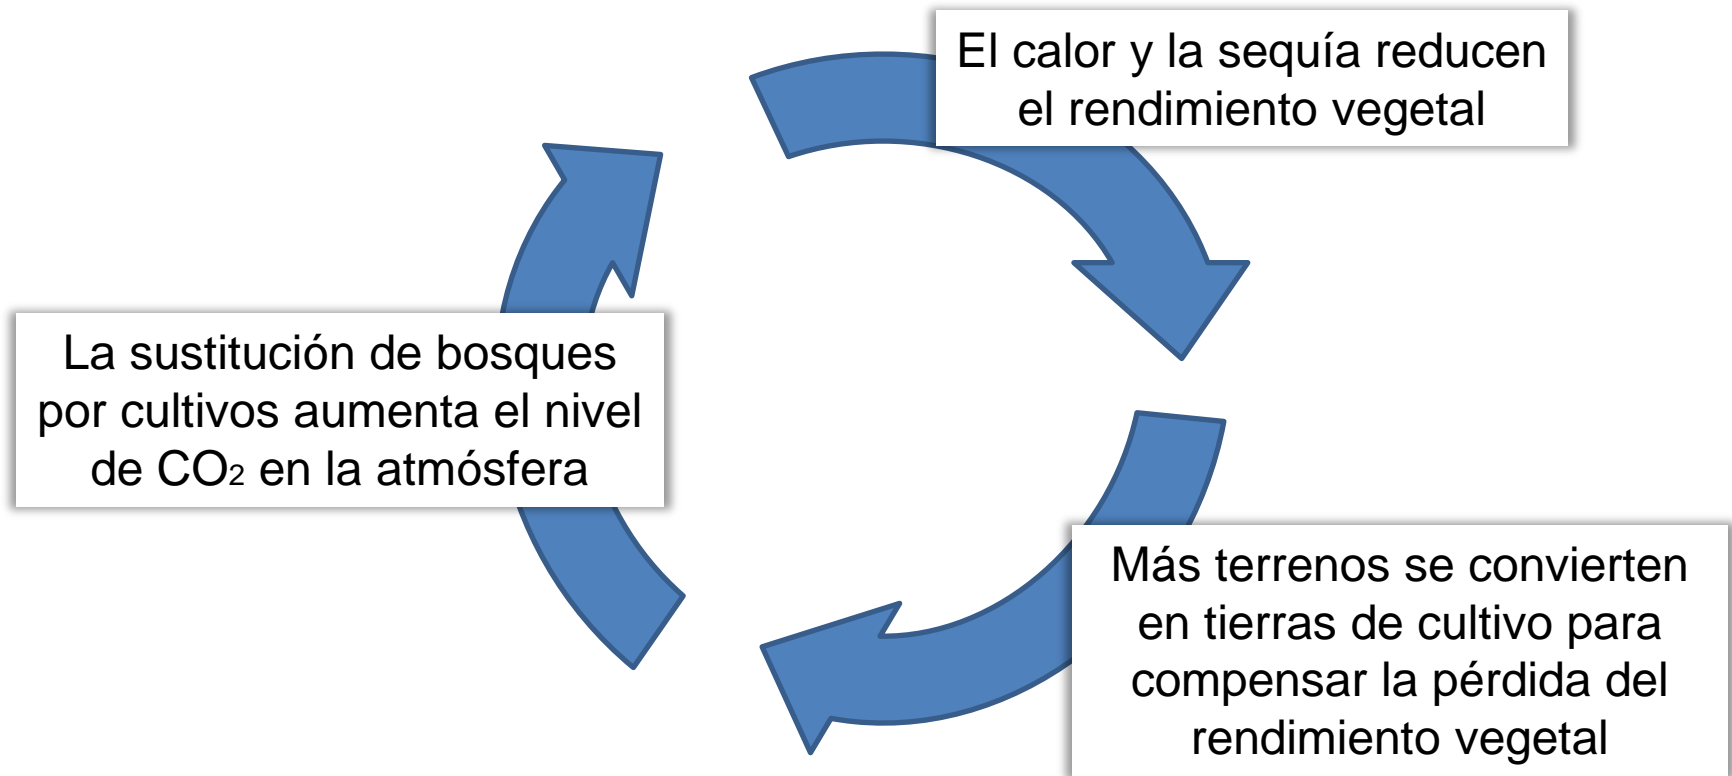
El calor y la sequía reducen el rendimiento vegetal

Más terrenos se convierten en tierras de cultivo para compensar la pérdida del rendimiento vegetal

La sustitución de bosques por cultivos aumenta el nivel de $CO_2$ en la atmósfera